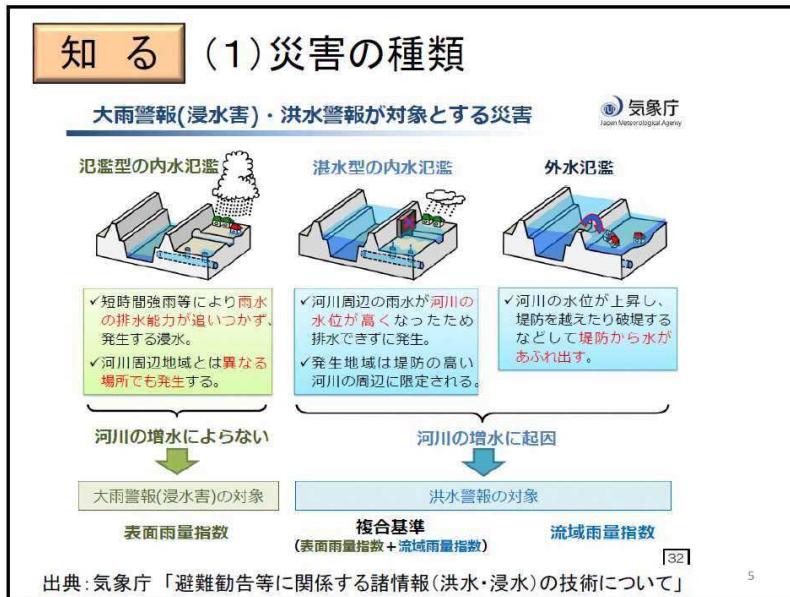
知る (1)災害の種類

大雨警報(浸水害)・洪水警報が対象とする災害

気象庁 Japan Meteorological Agency

氾濫型の内水氾濫

湛水型の内水氾濫

外水氾濫

✓短時間強雨等により雨水の排水能力が追いつかず、発生する浸水。
✓河川周辺地域とは異なる場所でも発生する。

✓河川周辺の雨水が河川の水位が高くなったため排水できずに発生。
✓発生地域は堤防の高い河川の周辺に限定される。

✓河川の水位が上昇し、堤防を越えたり破堤するなどして堤防から水があふれ出す。

河川の増水によらない

河川の増水に起因

大雨警報(浸水害)の対象

洪水警報の対象

表面雨量指数

複合基準
(表面雨量指数+流域雨量指数)

流域雨量指数

32

出典:気象庁「避難勧告等に関係する諸情報(洪水・浸水)の技術について」

5